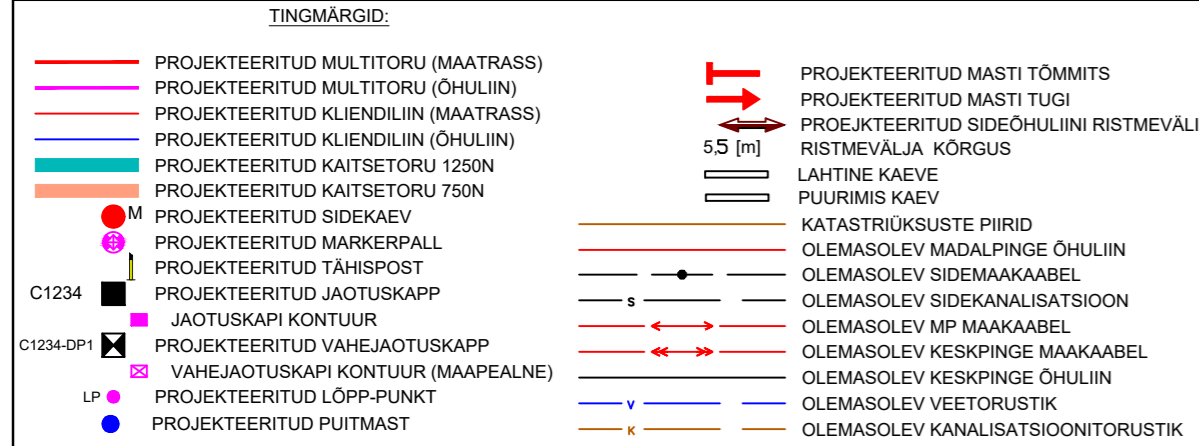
TINGMÄRGID:

PROJEKTEERITUD MULTITORU (MAATRASS)
PROJEKTEERITUD MULTITORU (ÕHULIIN)
PROJEKTEERITUD KLIENDILIIN (MAATRASS)
PROJEKTEERITUD KLIENDILIIN (ÕHULIIN)
PROJEKTEERITUD KAITSETORU 1250N
PROJEKTEERITUD KAITSETORU 750N
M PROJEKTEERITUD SIDEKAEV
PROJEKTEERITUD MARKERPALL
PROJEKTEERITUD TÄHISPOST
C1234 PROJEKTEERITUD JAOTUSKAPP
JAOTUSKAPI KONTUUR
C1234-DP1 PROJEKTEERITUD VAHEJAOTUSKAPP
VAHEJAOTUSKAPI KONTUUR (MAAPEALNE)
LP PROJEKTEERITUD LÕPP-PUNKT
PROJEKTEERITUD PUITMAST

PROJEKTEERITUD MASTI TÕMMITS
PROJEKTEERITUD MASTI TUGI
PROEJKTEERITUD SIDEÕHULIINI RISTMEVÄLI
5,5 [m] RISTMEVÄLJA KÕRGUS
LAHTINE KAEVE
PUURIMIS KAEV
KATASTRIÜKSUSTE PIIRID
OLEMASOLEV MADALPINGE ÕHULIIN
OLEMASOLEV SIDEMAAKAABEL
s OLEMASOLEV SIDEKANALISATSIOON
OLEMASOLEV MP MAAKAABEL
OLEMASOLEV KESKPINGE MAAKAABEL
OLEMASOLEV KESKPINGE ÕHULIIN
v OLEMASOLEV VEETORUSTIK
K OLEMASOLEV KANALISATSIOONITORUSTIK